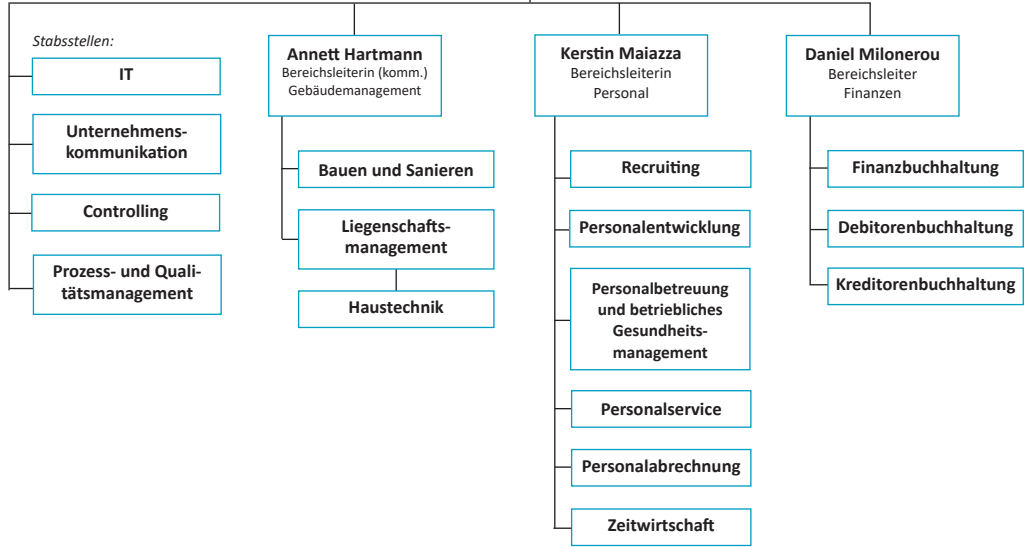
Stabsstellen:

IT

Unternehmenskommunikation

Controlling

Prozess- und Qualitätsmanagement

Annett Hartmann
Bereichsleiterin (komm.)
Gebäudemanagement

Bauen und Sanieren

Liegenschaftsmanagement

Haustechnik

Kerstin Maiazza
Bereichsleiterin
Personal

Recruiting

Personalentwicklung

Personalbetreuung und betriebliches Gesundheitsmanagement

Personalservice

Personalabrechnung

Zeitwirtschaft

Daniel Milonerou
Bereichsleiter
Finanzen

Finanzbuchhaltung

Debitorenbuchhaltung

Kreditorenbuchhaltung